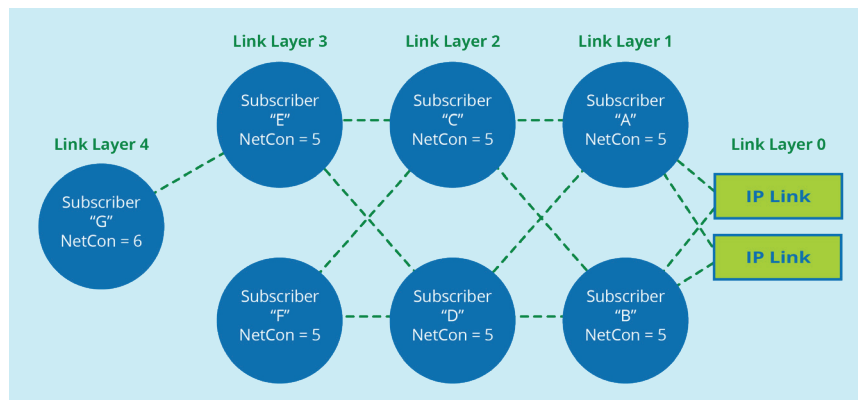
Link Layer 3

Link Layer 2

Link Layer 1

Link Layer 4

Link Layer 0

Subscriber “E” NetCon = 5

Subscriber “C” NetCon = 5

Subscriber “A” NetCon = 5

Subscriber “G” NetCon = 6

IP Link

IP Link

Subscriber “F” NetCon = 5

Subscriber “D” NetCon = 5

Subscriber “B” NetCon = 5